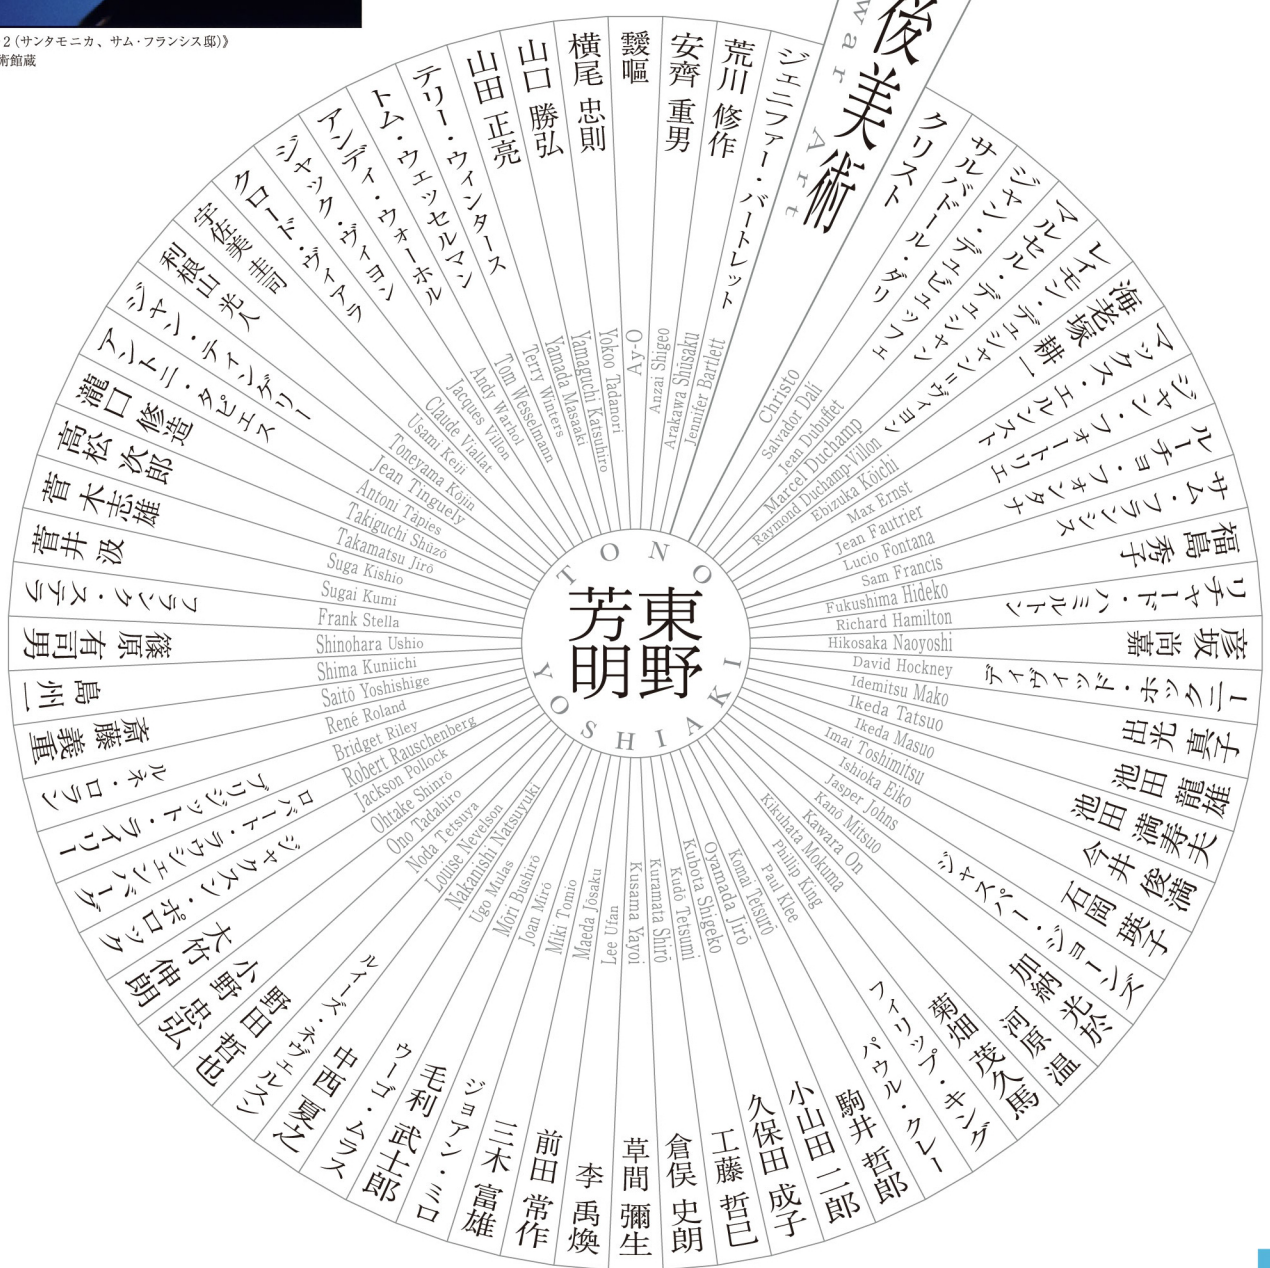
2（サンタモニカ、サム・フランシス邸）》
術館蔵

後美術
war Art

東野
芳明
TONO YOSHIAKI

ジェニファー・バートレット
Jennifer Bartlett
荒川 修作
Arakawa Shusaku
安齊 重男
Anzai Shigeo
靉嘔
Ay-O
横尾 忠則
Yokoo Tadanori
山口 勝弘
Yamaguchi Katsuhiro
山田 正亮
Yamada Masaaki
テリー・ウィンタース
Terry Winters
トム・ウェッセルマン
Tom Wesselmann
アンディ・ウォーホル
Andy Warhol
ジャック・ヴィヨン
Jacques Villon
クロード・ヴィアラ
Claude Viallat
宇佐美 圭司
Usami Keiji
利根山 光人
Toneyama Kōjin
ジャン・ティンゲリー
Jean Tinguely
アントニ・タピエス
Antoni Tapies
瀧口 修造
Takiguchi Shūzō
高松 次郎
Takamatsu Jirō
菅 木志雄
Suga Kishio
菅井 汲
Sugai Kumi
フランク・ステラ
Frank Stella
篠原 有司男
Shinohara Ushio
島 州一
Shima Kuniichi
斎藤 義重
Saitō Yoshishige
ルネ・ロラン
René Roland
ブリジット・ライリー
Bridget Riley
ロバート・ラウシェンバーグ
Robert Rauschenberg
ジャクソン・ポロック
Jackson Pollock
大竹 伸朗
Ohtake Shinrō
小野 忠弘
Ono Tadahiro
野田 哲也
Noda Tetsuya
ルイーズ・ネヴェルスン
Louise Nevelson
中西 夏之
Nakanishi Natsuyuki
ウーゴ・ムラス
Ugo Mulas
毛利 武士郎
Mōri Bushirō
ジョアン・ミロ
Joan Mirō
三木 富雄
Miki Tomio
前田 常作
Maeda Jōsaku
李 禹煥
Lee Ufan
草間 彌生
Kusama Yayoi
倉俣 史朗
Kuramata Shirō
工藤 哲巳
Kudō Tetsumi
久保田 成子
Kubota Shigeko
小山田 二郎
Oyamada Jirō
駒井 哲郎
Komai Tetsurō
パウル・クレー
Paul Klee
フィリップ・キング
Phillip King
菊畑 茂久馬
Kikuhata Mokuma
河原 温
Kawara On
加納 光於
Kanō Mitsuo
ジャスパー・ジョーンズ
Jasper Johns
石岡 瑛子
Ishioka Eiko
今井 俊満
Imai Toshimitsu
池田 満寿夫
Ikeda Masuo
池田 龍雄
Ikeda Tatsuo
出光 真子
Idemitsu Mako
デイヴィッド・ホックニー
David Hockney
彦坂 尚嘉
Hikosaka Naoyoshi
リチャード・ハミルトン
Richard Hamilton
福島 秀子
Fukushima Hideko
サム・フランシス
Sam Francis
ルーチョ・フォンタナ
Lucio Fontana
ジャン・フォートリエ
Jean Fautrier
マックス・エルンスト
Max Ernst
海老塚 耕一
Ebizuka Kōichi
レイモン・デュシャン=ヴィヨン
Raymond Duchamp-Villon
マルセル・デュシャン
Marcel Duchamp
ジャン・デュビュッフェ
Jean Dubuffet
サルバドール・ダリ
Salvador Dali
クリスト
Christo